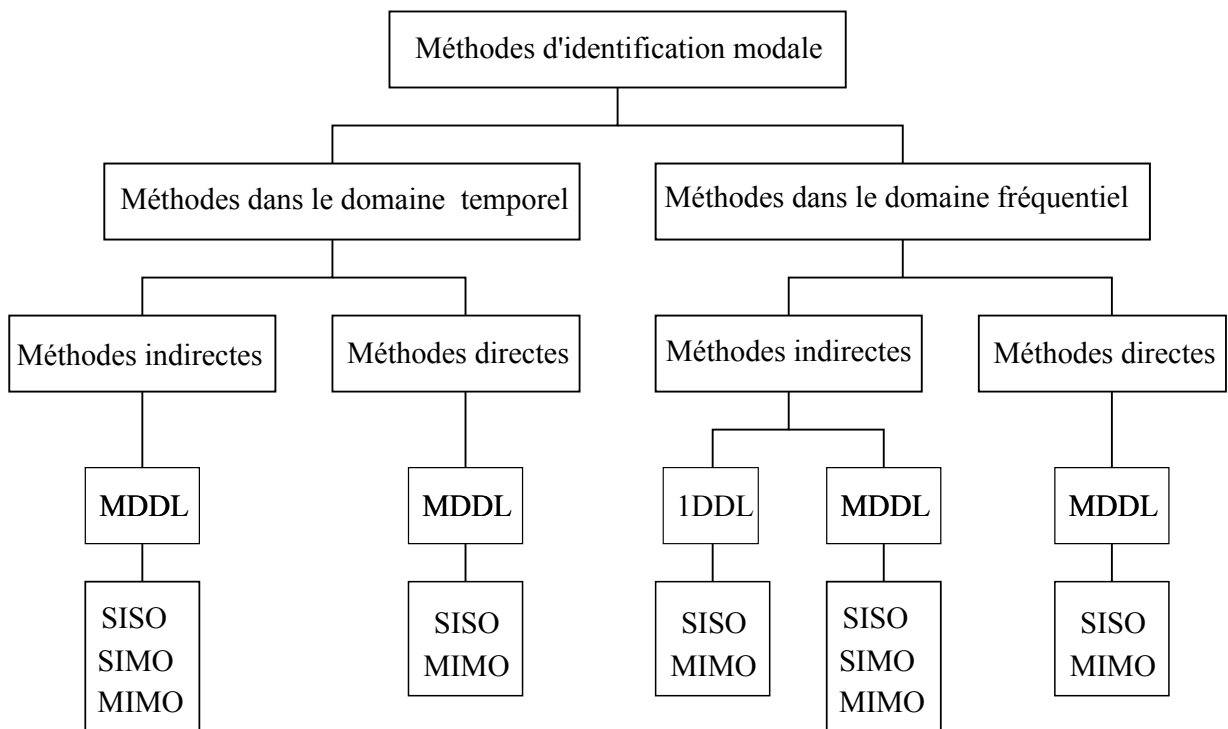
Méthodes d'identification modale

Méthodes dans le domaine temporel

Méthodes dans le domaine fréquentiel

Méthodes indirectes

Méthodes directes

Méthodes indirectes

Méthodes directes

MDDL

SISO
SIMO
MIMO

MDDL

SISO
MIMO

1DDL

SISO
MIMO

MDDL

SISO
SIMO
MIMO

MDDL

SISO
MIMO